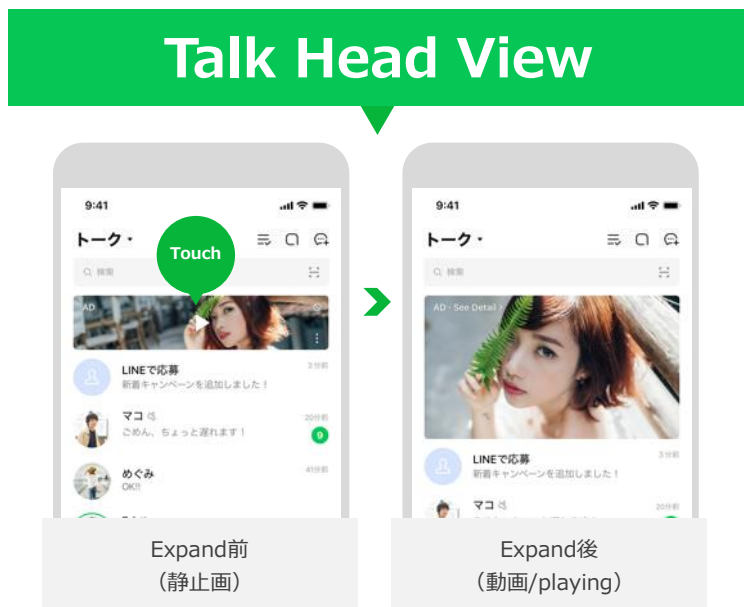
Talk Head View

9:41

トーク・

Touch

検索

AD

LINEで応募
新着キャンペーンを追加しました！
3分前

マコ
ごめん、ちょっと遅れます！
20分前
9

めぐみ
OK!!
41分前

Expand前
（静止画）

9:41

トーク・

検索

AD・See Detail

LINEで応募
新着キャンペーンを追加しました！
3分前

マコ
20分前

Expand後
（動画/playing）